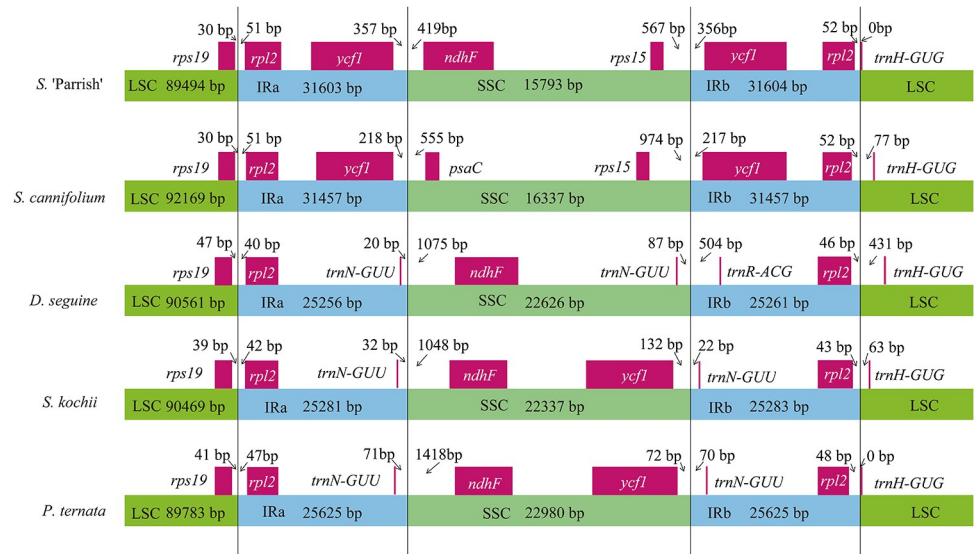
30 bp
51 bp
357 bp
419bp
567 bp
356bp
52 bp
0bp
rps19
rpl2
ycf1
ndhF
rps15
ycf1
rpl2
trnH-GUG
S. 'Parrish'
LSC 89494 bp
IRa 31603 bp
SSC 15793 bp
IRb 31604 bp
LSC

30 bp
51 bp
218 bp
555 bp
974 bp
217 bp
52 bp
77 bp
rps19
rpl2
ycf1
psaC
rps15
ycf1
rpl2
trnH-GUG
S. cannifolium
LSC 92169 bp
IRa 31457 bp
SSC 16337 bp
IRb 31457 bp
LSC

47 bp
40 bp
20 bp
1075 bp
87 bp
504 bp
46 bp
431 bp
rps19
rpl2
trnN-GUU
ndhF
trnN-GUU
trnR-ACG
rpl2
trnH-GUG
D. seguine
LSC 90561 bp
IRa 25256 bp
SSC 22626 bp
IRb 25261 bp
LSC

39 bp
42 bp
32 bp
1048 bp
132 bp
22 bp
43 bp
63 bp
rps19
rpl2
trnN-GUU
ndhF
ycf1
trnN-GUU
rpl2
trnH-GUG
S. kochii
LSC 90469 bp
IRa 25281 bp
SSC 22337 bp
IRb 25283 bp
LSC

41 bp
47bp
71bp
1418bp
72 bp
70 bp
48 bp
0 bp
rps19
rpl2
trnN-GUU
ndhF
ycf1
trnN-GUU
rpl2
trnH-GUG
P. ternata
LSC 89783 bp
IRa 25625 bp
SSC 22980 bp
IRb 25625 bp
LSC